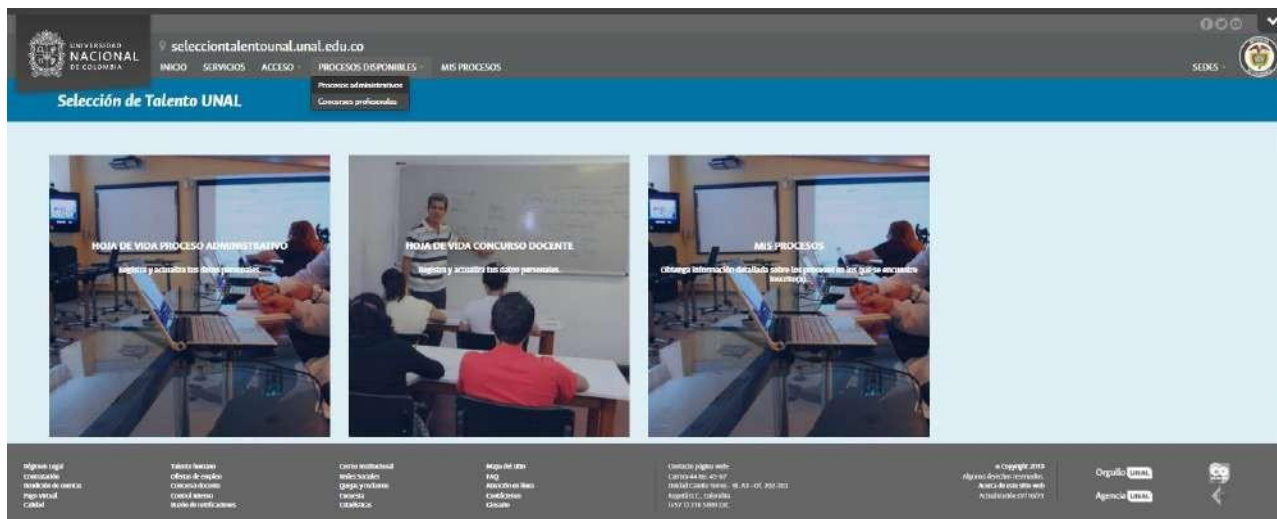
UNIVERSIDAD NACIONAL DE COLOMBIA

seleccciontalentounal.unal.edu.co

INICIO SERVICIOS ACCESO PROCESOS DISPONIBLES MIS PROCESOS

SEDES

Procesos administrativos

Concursos profesorales

Selección de Talento UNAL

HOJA DE VIDA PROCESO ADMINISTRATIVO

Registra y actualiza tus datos personales.

HOJA DE VIDA CONCURSO DOCENTE

Registra y actualiza tus datos personales.

MIS PROCESOS

Obtenga información detallada sobre los procesos en los que se encuentre inscrito(a).

Régimen Legal
Contratación
Rendición de cuentas
Pago Virtual
Calidad

Talento humano
Ofertas de empleo
Concurso docente
Control interno
Buzón de notificaciones

Correo institucional
Redes Sociales
Quejas y reclamos
Encuesta
Estadísticas

Mapa del sitio
FAQ
Atención en línea
Contáctenos
Glosario

Contacto página web
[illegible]
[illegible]
Bogotá D.C., Colombia
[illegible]

© Copyright 2019
Algunos derechos reservados.
Acerca de este sitio web
Actualización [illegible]

Orgullo UNAL

Agencia UNAL